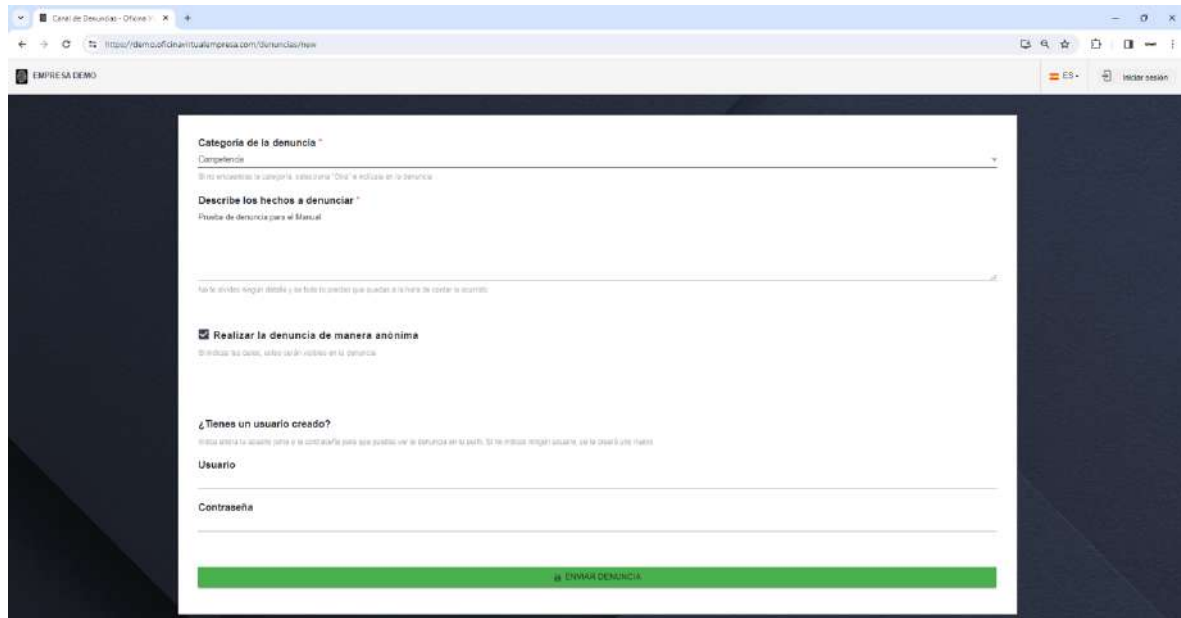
Canal de Denuncias - Oficina V

https://demo.oficinavirtualempresa.com/denuncias/new

EMPRESA DEMO

ES

Iniciar sesión

Categoría de la denuncia *

Competencia

Si no encuentras la categoría, selecciona "Otra" e indícala en la denuncia

Describe los hechos a denunciar *

Prueba de denuncia para el Manual

No te olvides ningún detalle y se todo lo preciso que puedas a la hora de contar lo ocurrido

Realizar la denuncia de manera anónima

Si indicas tus datos, estos serán visibles en la denuncia

¿Tienes un usuario creado?

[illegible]

Usuario

Contraseña

ENVIAR DENUNCIA